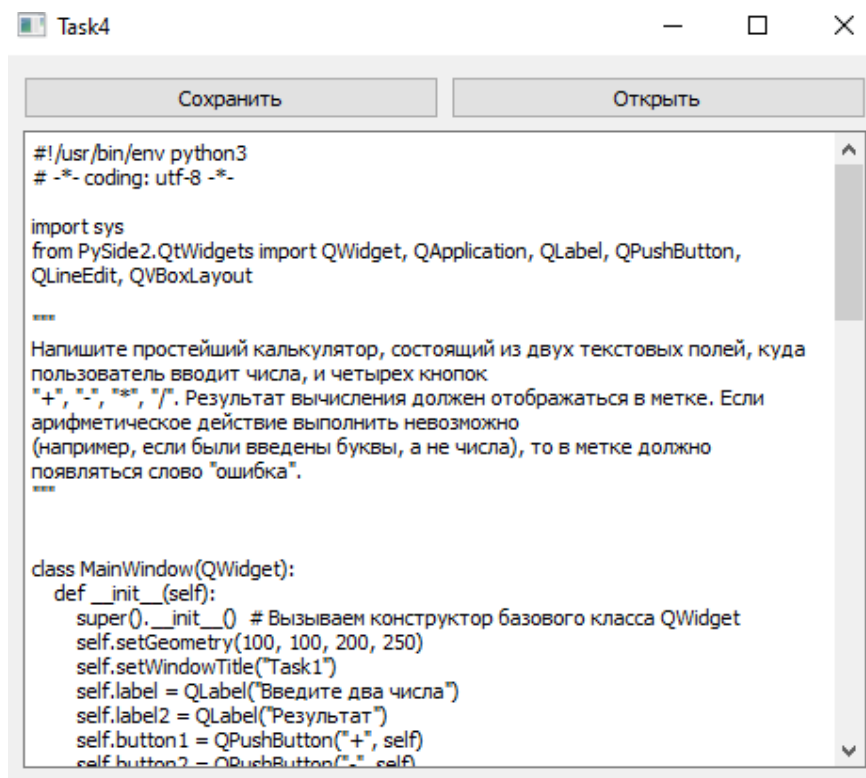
Task4

Сохранить

Открыть

#!/usr/bin/env python3
# -*- coding: utf-8 -*-

import sys
from PySide2.QtWidgets import QWidget, QApplication, QLabel, QPushButton, QLineEdit, QVBoxLayout

"""
Напишите простейший калькулятор, состоящий из двух текстовых полей, куда пользователь вводит числа, и четырех кнопок
"+", "-", "*", "/". Результат вычисления должен отображаться в метке. Если арифметическое действие выполнить невозможно
(например, если были введены буквы, а не числа), то в метке должно появляться слово "ошибка".
"""

class MainWindow(QWidget):
    def __init__(self):
        super().__init__()  # Вызываем конструктор базового класса QWidget
        self.setGeometry(100, 100, 200, 250)
        self.setWindowTitle("Task1")
        self.label = QLabel("Введите два числа")
        self.label2 = QLabel("Результат")
        self.button1 = QPushButton("+", self)
        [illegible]